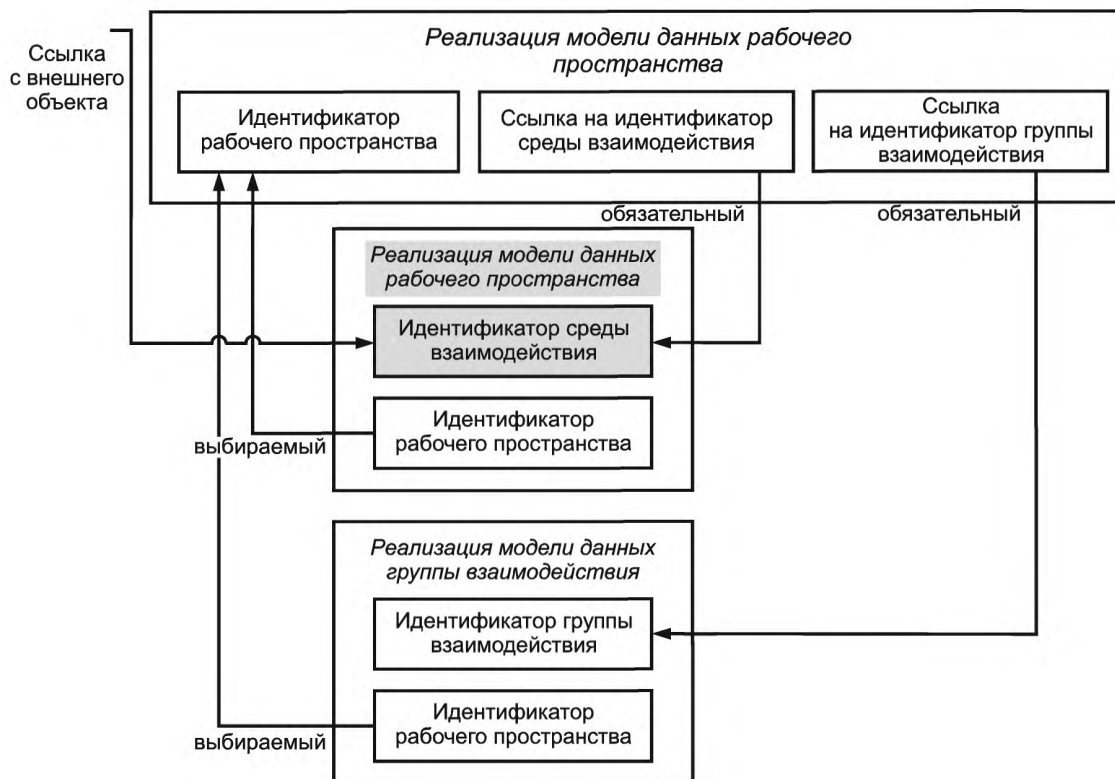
Ссылка с внешнего объекта

Реализация модели данных рабочего пространства

Идентификатор рабочего пространства

Ссылка на идентификатор среды взаимодействия

Ссылка на идентификатор группы взаимодействия

обязательный

обязательный

Реализация модели данных рабочего пространства

Идентификатор среды взаимодействия

Идентификатор рабочего пространства

выбираемый

Реализация модели данных группы взаимодействия

Идентификатор группы взаимодействия

Идентификатор рабочего пространства

выбираемый